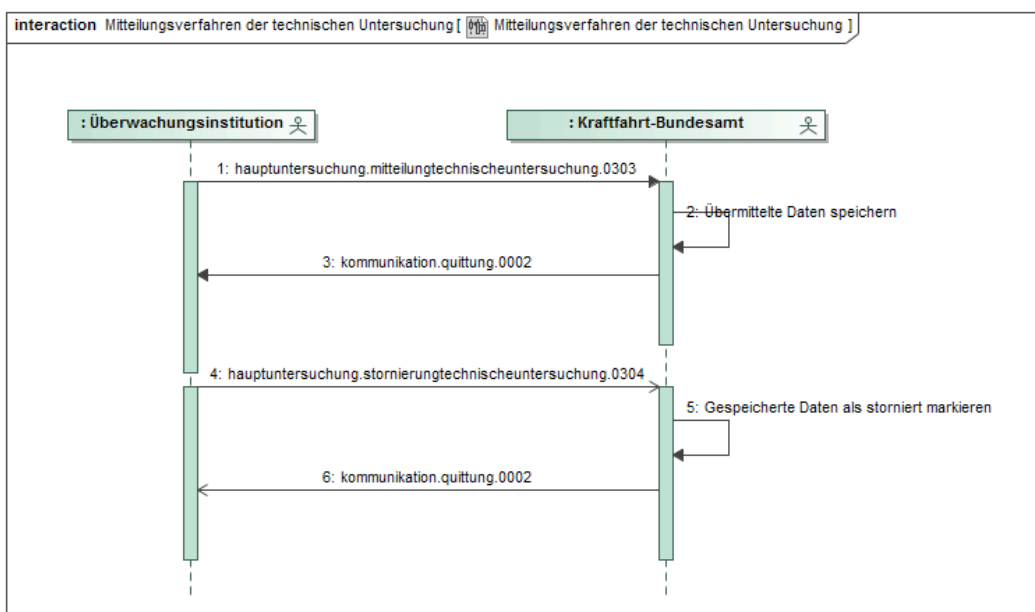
interaction Mitteilungsverfahren der technischen Untersuchung [ Mitteilungsverfahren der technischen Untersuchung ]

: Überwachungsinstitution

: Kraftfahrt-Bundesamt

1: hauptuntersuchung.mitteilungtechnischeuntersuchung.0303

2: Übermittelte Daten speichern

3: kommunikation.quittung.0002

4: hauptuntersuchung.stornierungtechnischeuntersuchung.0304

5: Gespeicherte Daten als storniert markieren

6: kommunikation.quittung.0002